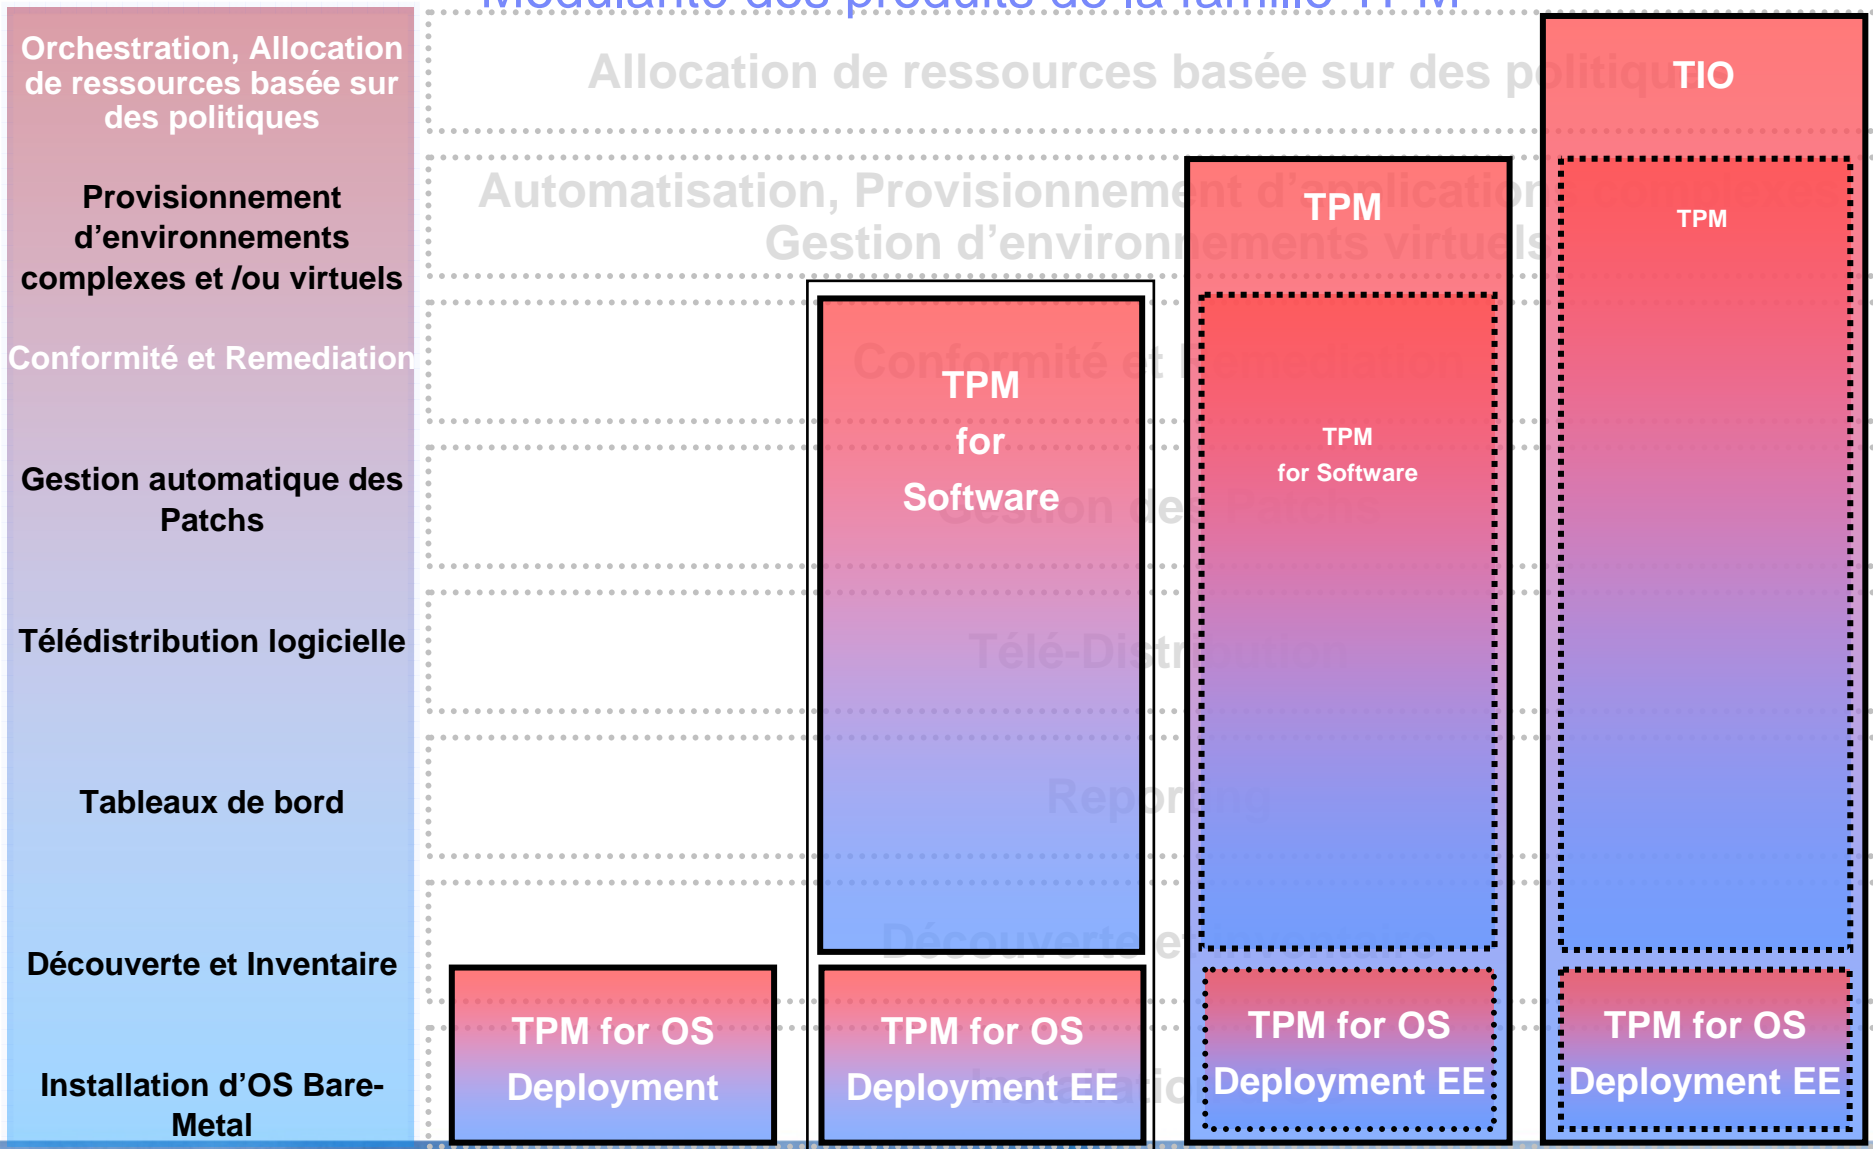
Modularité des produits de la famille TPM

Orchestration, Allocation de ressources basée sur des politiques

Provisionnement d'environnements complexes et /ou virtuels

Conformité et Remediation

Gestion automatique des Patchs

Télédistribution logicielle

Tableaux de bord

Découverte et Inventaire

Installation d'OS Bare-Metal

Allocation de ressources basée sur des politiques

Automatisation, Provisionnement d'applications complexes
Gestion d'environnements virtuels

Conformité et Remediation

Gestion des Patchs

Télé-Distribution

Reporting

Découverte et Inventaire

Installation

TIO

TPM

TPM

TPM for Software

TPM for Software

TPM for OS Deployment

TPM for OS Deployment EE

TPM for OS Deployment EE

TPM for OS Deployment EE